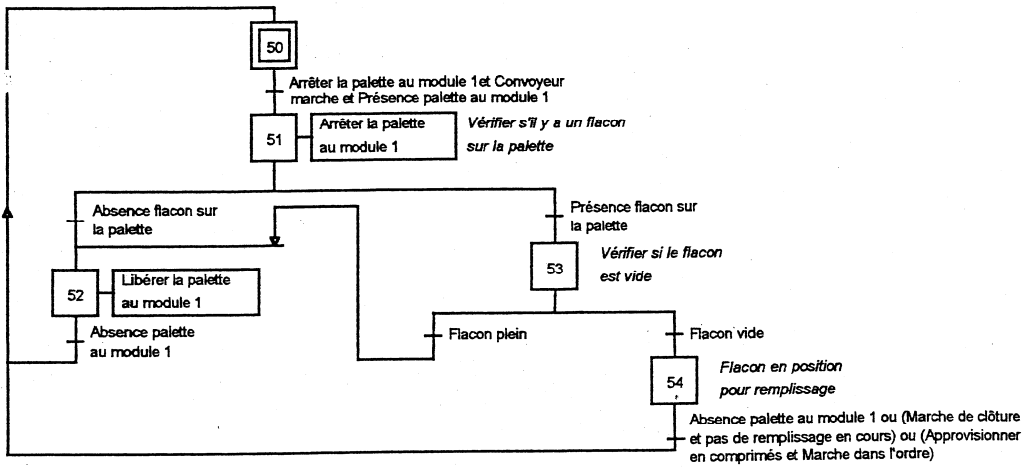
50

Arrêter la palette au module 1et Convoyeur marche et Présence palette au module 1

51

Arrêter la palette au module 1

Vérifier s'il y a un flacon sur la palette

Absence flacon sur la palette

Présence flacon sur la palette

53

Vérifier si le flacon est vide

52

Libérer la palette au module 1

Absence palette au module 1

Flacon plein

Flacon vide

54

Flacon en position pour remplissage

Absence palette au module 1 ou (Marche de clôture et pas de remplissage en cours) ou (Approvisionner en comprimés et Marche dans l'ordre)